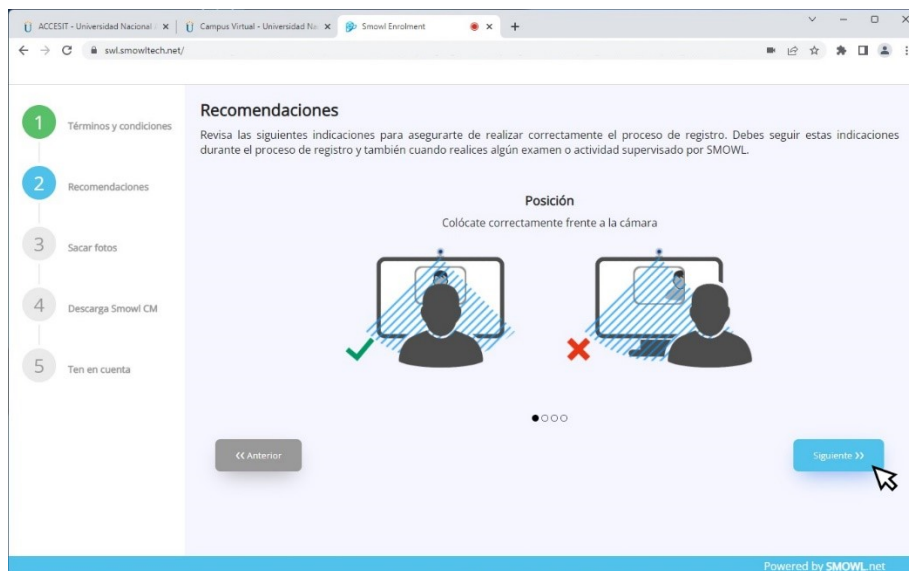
ACCESIT - Universidad Nacional | Campus Virtual - Universidad Na | Smowl Enrolment

swl.smowltech.net/

1 Términos y condiciones

2 Recomendaciones

3 Sacar fotos

4 Descarga Smowl CM

5 Ten en cuenta

Recomendaciones

Revisa las siguientes indicaciones para asegurarte de realizar correctamente el proceso de registro. Debes seguir estas indicaciones durante el proceso de registro y también cuando realices algún examen o actividad supervisado por SMOWL.

Posición

Colócate correctamente frente a la cámara

<< Anterior

Siguiente >>

Powered by SMOWL.net